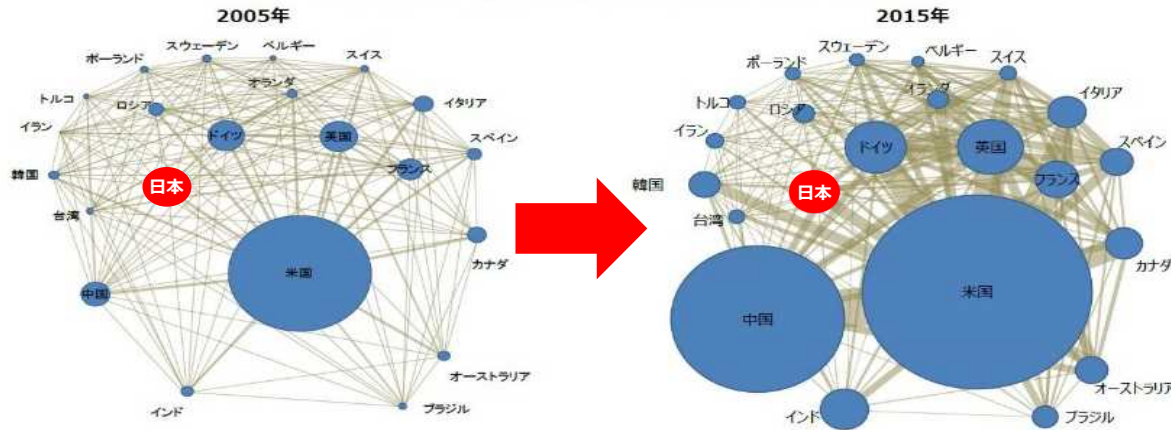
2005年

ポーランド
スウェーデン
ベルギー
スイス
オランダ
トルコ
ロシア
イタリア
イラン
ドイツ
英国
スペイン
韓国
フランス
日本
台湾
カナダ
米国
中国
オーストラリア
インド
ブラジル

2015年

ポーランド
スウェーデン
ベルギー
スイス
トルコ
オランダ
イタリア
ロシア
イラン
ドイツ
英国
スペイン
韓国
フランス
日本
台湾
カナダ
中国
米国
オーストラリア
インド
ブラジル